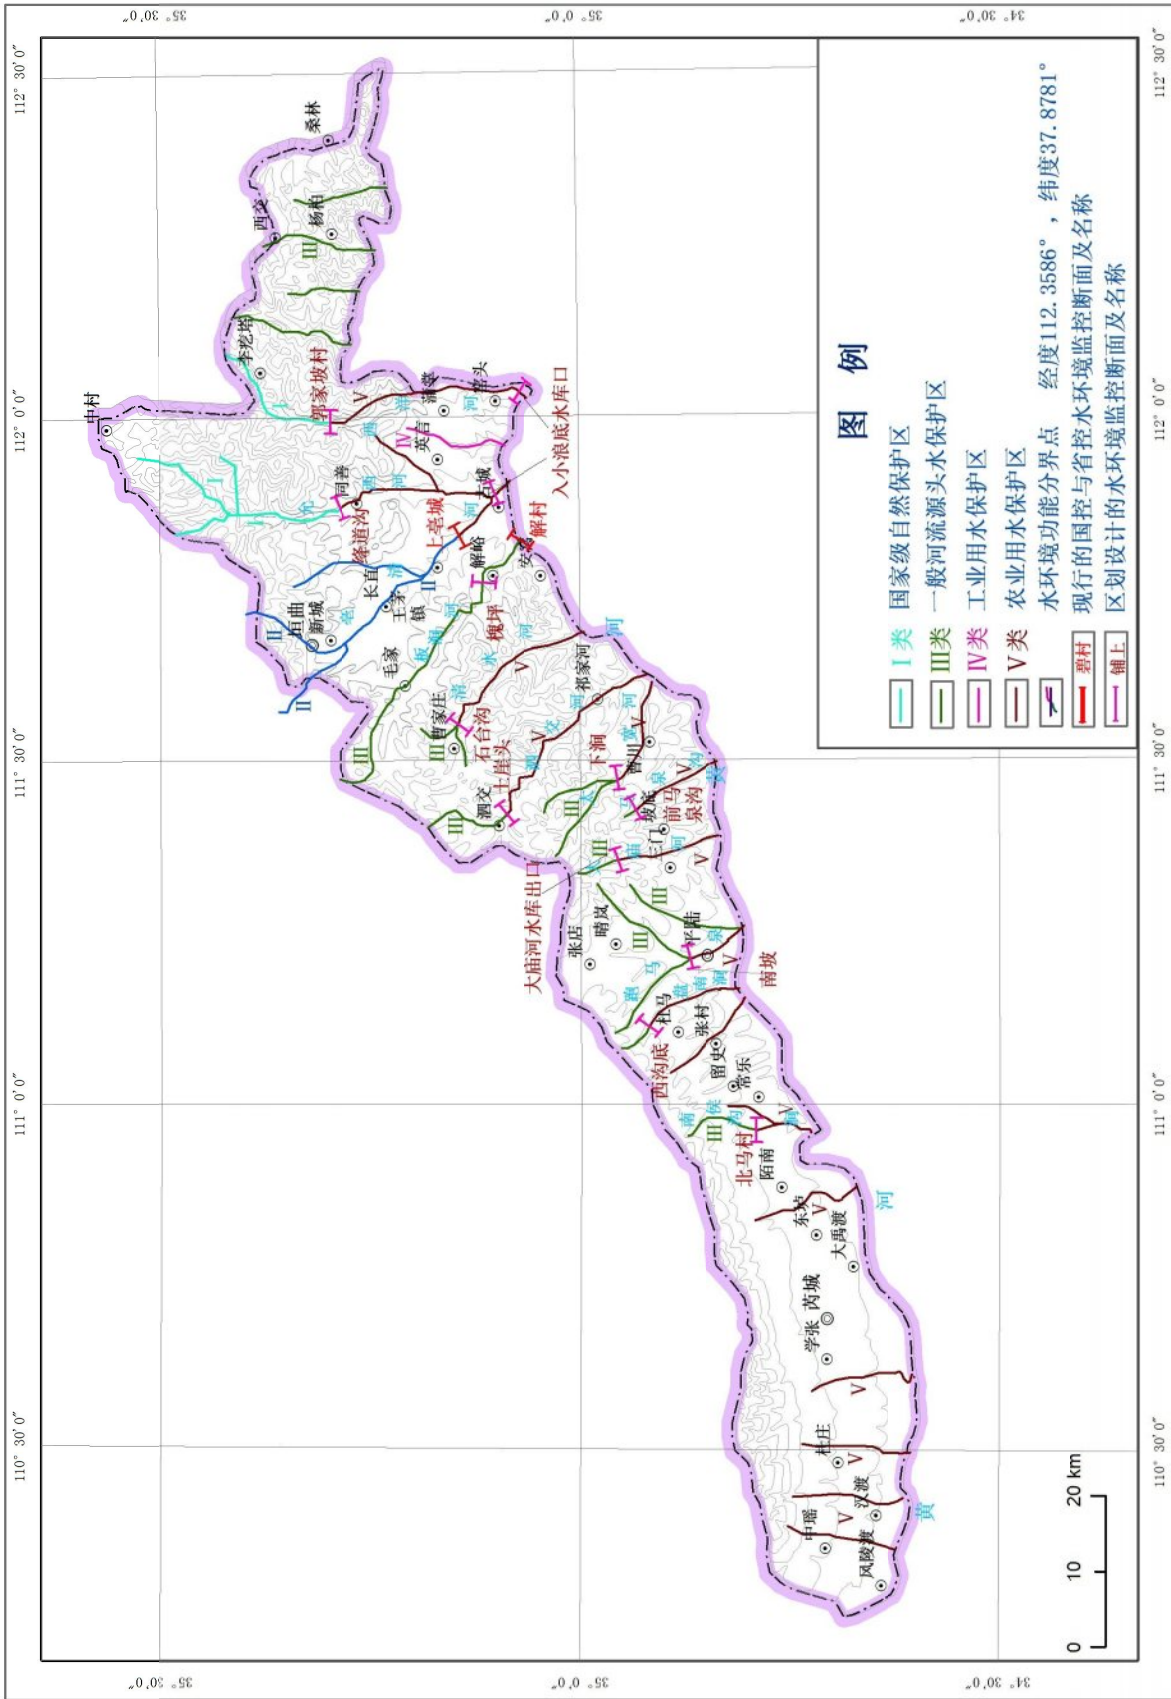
图例

I类 国家级自然保护区
III类 一般河流源头水保护区
IV类 工业用水保护区
V类 农业用水保护区
水环境功能分界点 经度112.3586°，纬度37.8781°
現行的国控与省控水环境监控断面及名称
区划设计的水环境监控断面及名称

35°30.0″ 35°0.0″ 34°30.0″
112°30′0″ 112°0′0″ 111°30′0″ 111°0′0″ 110°30′0″

桑林 西交 杨柏 李宏塔 郭家坡村 中村 河堤 降道沟 上亳城 解峪 长直 王茅镇 新城 垣曲 毛家 曹家庄 石台沟 土崖头 泗交 入小浪底水库口 解村 英言 古城 安窑 寨头 蒲掌 槐坪 郗家河 下涧 曹川 坡底 前马泉沟 三门 大庙河水库出口 张店 晴岚 张村 杜马 西沟底 留史 常乐 北马村 陌南 南坡 东圻 大禹渡 芮城 学张 杜庄 沟渡 中瑶 风陵渡

河 黄

0 10 20 km

碧村 镇上